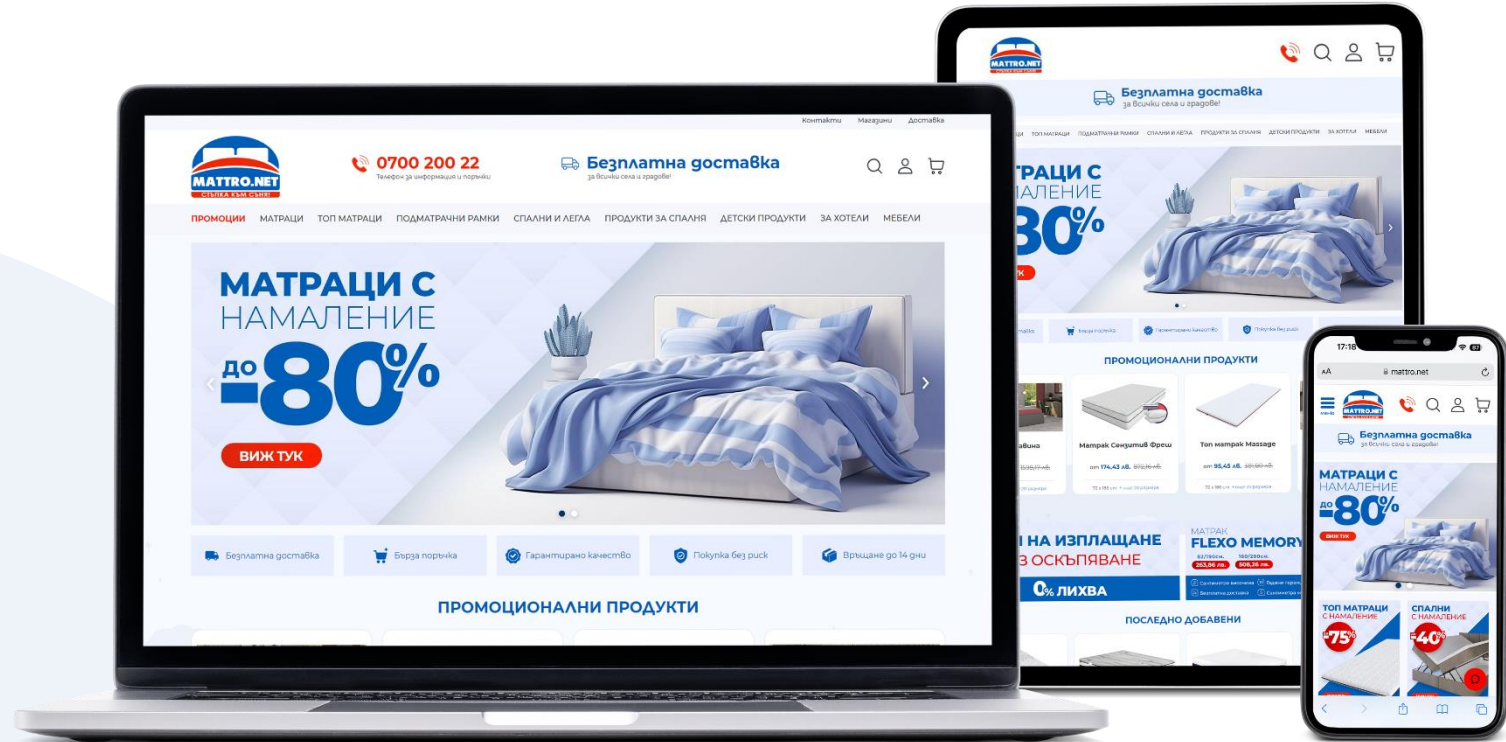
Контакти Магазини Доставка

MATTRO.NET
СТЪПКА КЪМ СЪНЯ!

0700 200 22
Телефон за информация и поръчки

Безплатна доставка
за всички села и градове!

ПРОМОЦИИ МАТРАЦИ ТОП МАТРАЦИ ПОДМАТРАЧНИ РАМКИ СПАЛНИ И ЛЕГЛА ПРОДУКТИ ЗА СПАЛНЯ ДЕТСКИ ПРОДУКТИ ЗА ХОТЕЛИ МЕБЕЛИ

МАТРАЦИ С НАМАЛЕНИЕ до -80%

ВИЖ ТУК

Безплатна доставка
Бърза поръчка
Гарантирано качество
Покупка без риск
Връщане до 14 дни

ПРОМОЦИОНАЛНИ ПРОДУКТИ

MATTRO.NET

Безплатна доставка
за всички села и градове!

ТОП МАТРАЦИ ПОДМАТРАЧНИ РАМКИ СПАЛНИ И ЛЕГЛА ПРОДУКТИ ЗА СПАЛНЯ ДЕТСКИ ПРОДУКТИ ЗА ХОТЕЛИ МЕБЕЛИ

МАТРАЦИ С НАМАЛЕНИЕ 80%

Бърза поръчка
Гарантирано качество
Покупка без риск

ПРОМОЦИОНАЛНИ ПРОДУКТИ

Матрак Сензитив Фреш
от 174,43 лв.

Топ матрак Massage
от 95,45 лв.

НА ИЗПЛАЩАНЕ
З ОСКЪПЯВАНЕ
0% ЛИХВА

МАТРАК FLEXO MEMORY
82/190см. 253,86 лв.
160/200см. 508,35 лв.

ПОСЛЕДНО ДОБАВЕНИ

17:18
AA mattro.net

MATTRO.NET

Безплатна доставка
за всички села и градове!

МАТРАЦИ С НАМАЛЕНИЕ до -80%

ВИЖ ТУК

ТОП МАТРАЦИ С НАМАЛЕНИЕ -75%
СПАЛНИ С НАМАЛЕНИЕ -40%